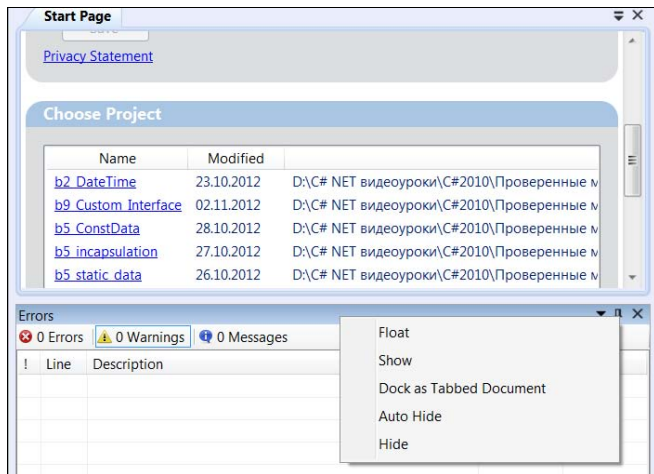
Start Page

Privacy Statement

Choose Project

| Name | Modified | |
|---|---|---|
| b2 DateTime | 23.10.2012 | D:\C# NET видеоуроки\C#2010\Проверенные м |
| b9 Custom Interface | 02.11.2012 | D:\C# NET видеоуроки\C#2010\Проверенные м |
| b5 ConstData | 28.10.2012 | D:\C# NET видеоуроки\C#2010\Проверенные м |
| b5 incapsulation | 27.10.2012 | D:\C# NET видеоуроки\C#2010\Проверенные м |
| b5 static data | 26.10.2012 | D:\C# NET видеоуроки\C#2010\Проверенные м |

Errors

0 Errors  0 Warnings  0 Messages

! Line Description

Float
Show
Dock as Tabbed Document
Auto Hide
Hide